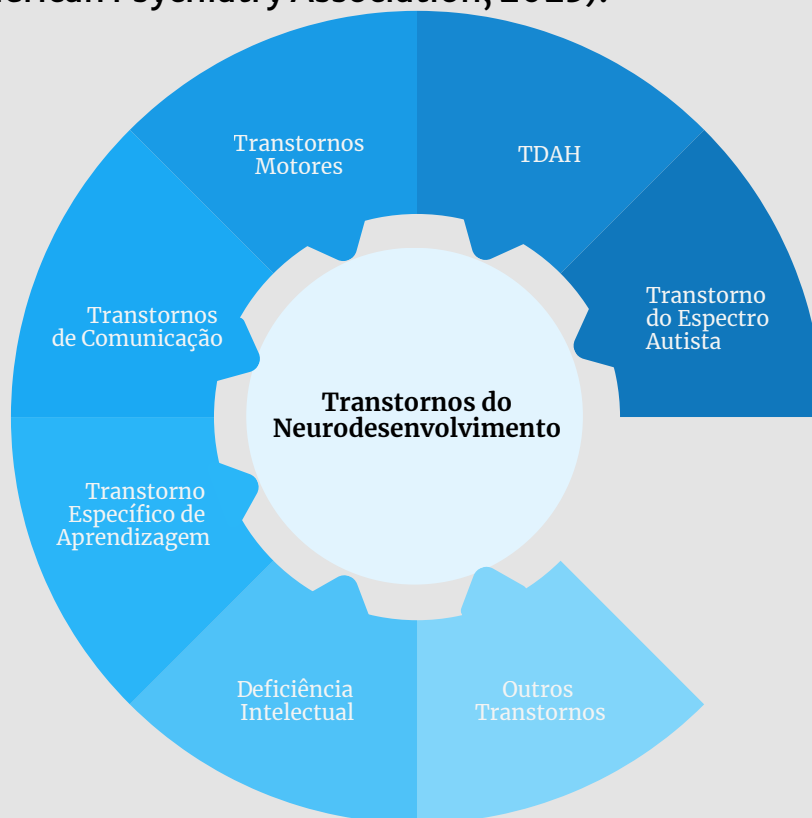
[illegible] Psychiatry Association, 2023).

Transtornos Motores

TDAH

Transtorno do Espectro Autista

Transtornos de Comunicação

Transtornos do Neurodesenvolvimento

Transtorno Específico de Aprendizagem

Deficiência Intelectual

Outros Transtornos